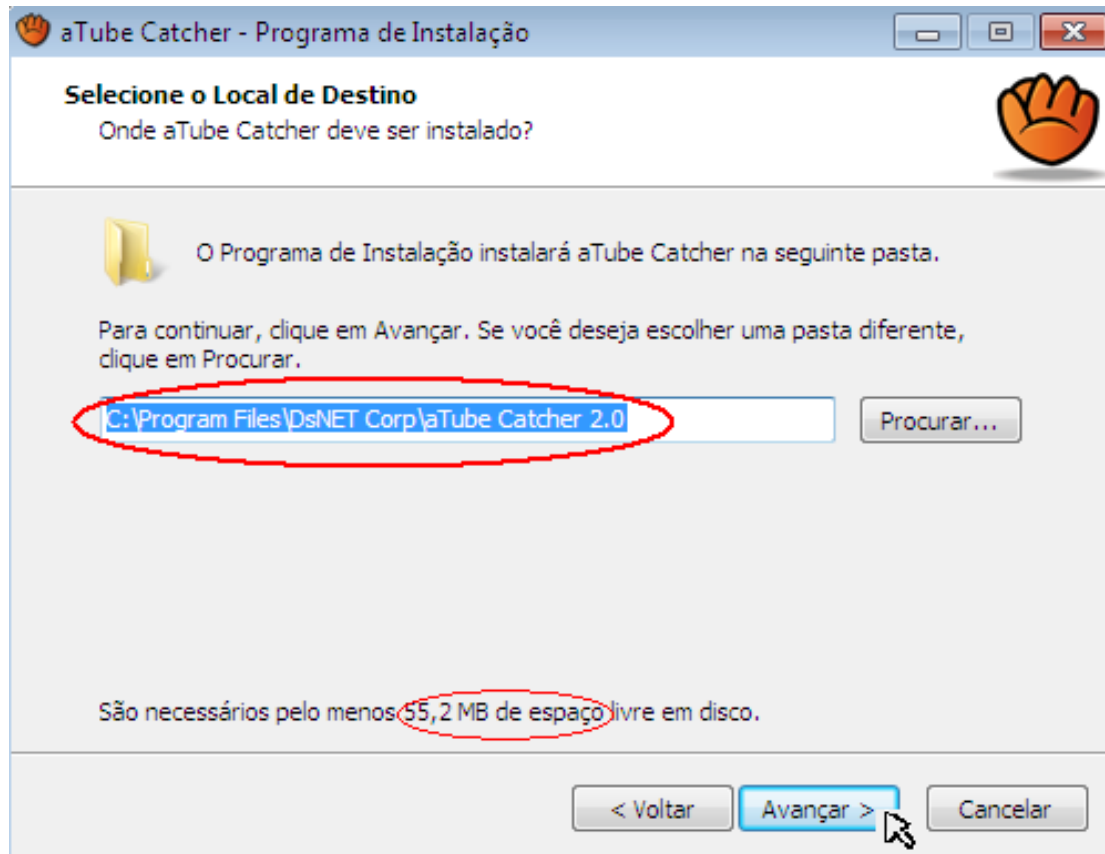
aTube Catcher - Programa de Instalação

Selecione o Local de Destino
Onde aTube Catcher deve ser instalado?

O Programa de Instalação instalará aTube Catcher na seguinte pasta.

Para continuar, clique em Avançar. Se você deseja escolher uma pasta diferente, clique em Procurar.

C:\Program Files\DsNET Corp\aTube Catcher 2.0

Procurar...

São necessários pelo menos 55,2 MB de espaço livre em disco.

< Voltar

Avançar >

Cancelar